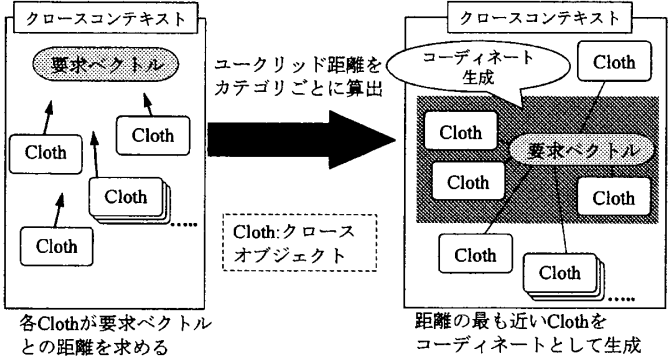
クロースコンテキスト

要求ベクトル

Cloth

Cloth

Cloth

Cloth

.....

ユークリッド距離をカテゴリごとに算出

Cloth:クロースオブジェクト

各Clothが要求ベクトルとの距離を求める

クロースコンテキスト

コーディネート生成

Cloth

Cloth

要求ベクトル

Cloth

Cloth

Cloth

Cloth

.....

距離の最も近いClothをコーディネートとして生成